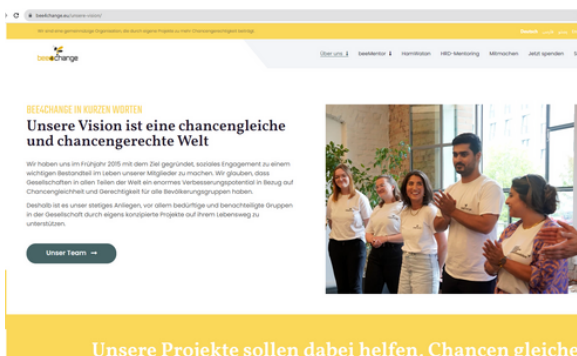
bee4change.eu/unsere-vision/

Wir sind eine gemeinnützige Organisation, die durch eigene Projekte zu mehr Chancengerechtigkeit beiträgt.

Deutsch

bee4change

Über uns | bee4Mentor | HammRaten | HRD-Mentoring | Mitmachen | Jetzt spenden

BEE4CHANGE IN KURZEN WORTEN

Unsere Vision ist eine chancengleiche und chancengerechte Welt

Wir haben uns im Frühjahr 2015 mit dem Ziel gegründet, soziales Engagement zu einem wichtigen Bestandteil im Leben unserer Mitglieder zu machen. Wir glauben, dass Gesellschaften in allen Teilen der Welt ein enormes Verbesserungspotential in Bezug auf Chancengleichheit und Gerechtigkeit für alle Bevölkerungsgruppen haben.

Deshalb ist es unser stetiges Anliegen, vor allem bedürftige und benachteiligte Gruppen in der Gesellschaft durch eigens konzipierte Projekte auf ihrem Lebensweg zu unterstützen.

Unser Team →

Unsere Projekte sollen dabei helfen, Chancen gleiche